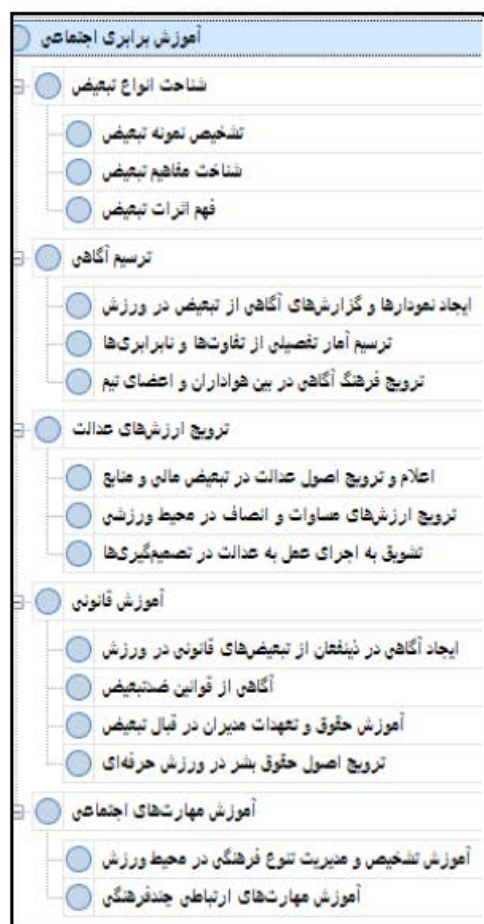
آموزش برابری اجتماعی

شناخت انواع تبعیض

تشخیص نمونه تبعیض

شناخت مفاهیم تبعیض

فهم اثرات تبعیض

ترسیم آگاهی

ایجاد نمودارها و گزارش‌های آگاهی از تبعیض در ورزش

ترسیم آمار تفصیلی از تفاوت‌ها و نابرابری‌ها

ترویج فرهنگ آگاهی در بین هواداران و اعضای تیم

ترویج ارزش‌های عدالت

اعلام و ترویج اصول عدالت در تبعیض مالی و منابع

ترویج ارزش‌های مساوات و انصاف در محیط ورزشی

تشویق به اجرای عمل به عدالت در تصمیم‌گیری‌ها

آموزش قانونی

ایجاد آگاهی در ذینفعان از تبعیض‌های قانونی در ورزش

آگاهی از قوانین ضدتبعیض

آموزش حقوق و تعهدات مدیران در قبال تبعیض

ترویج اصول حقوق بشر در ورزش حرفه‌ای

آموزش مهارت‌های اجتماعی

آموزش تشخیص و مدیریت تنوع فرهنگی در محیط ورزش

آموزش مهارت‌های ارتباطی چندفرهنگی